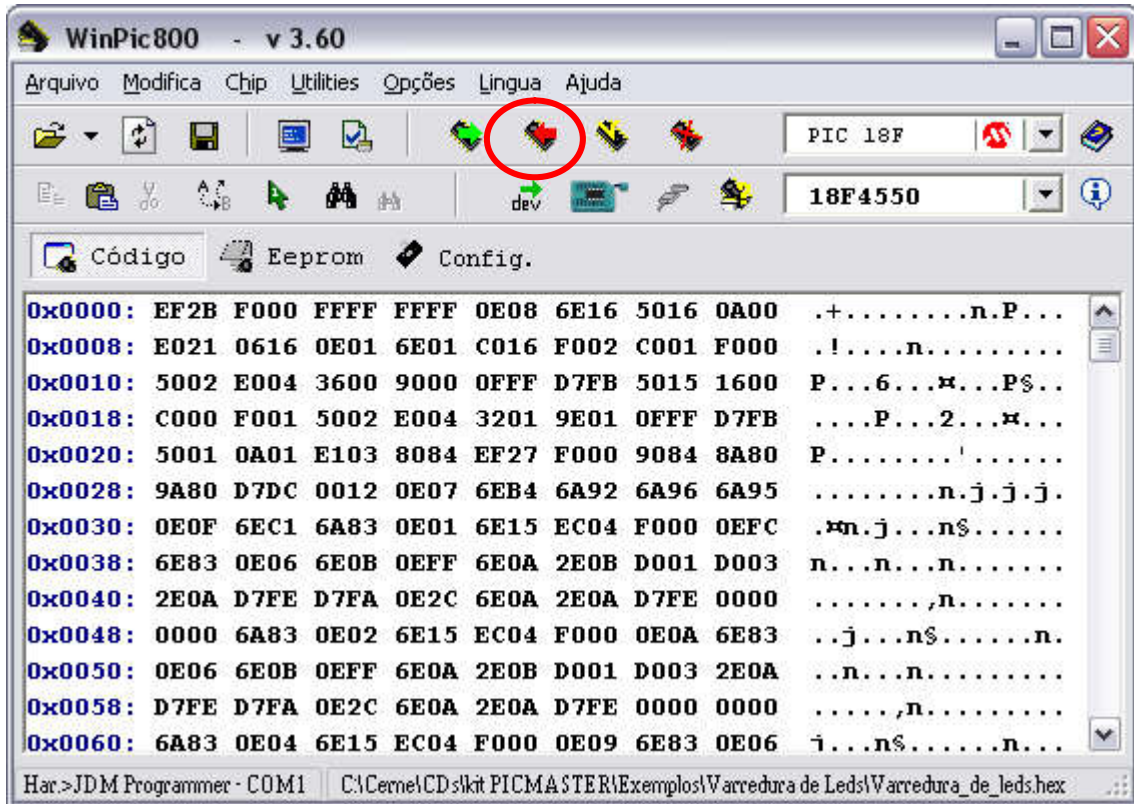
WinPic800 - v 3.60

Arquivo Modifica Chip Utilities Opções Lingua Ajuda

PIC 18F

dev

18F4550

Código Eeprom Config.

| | | | | | | | | | |
|---|---|---|---|---|---|---|---|---|---|
| 0x0000: | EF2B | F000 | FFFF | FFFF | 0E08 | 6E16 | 5016 | 0A00 | .+........n.P... |
| 0x0008: | E021 | 0616 | 0E01 | 6E01 | C016 | F002 | C001 | F000 | .!....n......... |
| 0x0010: | 5002 | E004 | 3600 | 9000 | 0FFF | D7FB | 5015 | 1600 | P...6...¤...P$.. |
| 0x0018: | C000 | F001 | 5002 | E004 | 3201 | 9E01 | 0FFF | D7FB | ....P...2...¤... |
| 0x0020: | 5001 | 0A01 | E103 | 8084 | EF27 | F000 | 9084 | 8A80 | P.......'...... |
| 0x0028: | 9A80 | D7DC | 0012 | 0E07 | 6EB4 | 6A92 | 6A96 | 6A95 | ........n.j.j.j. |
| 0x0030: | 0E0F | 6EC1 | 6A83 | 0E01 | 6E15 | EC04 | F000 | 0EFC | .¤n.j...n$...... |
| 0x0038: | 6E83 | 0E06 | 6E0B | 0EFF | 6E0A | 2E0B | D001 | D003 | n...n...n....... |
| 0x0040: | 2E0A | D7FE | D7FA | 0E2C | 6E0A | 2E0A | D7FE | 0000 | .......,n....... |
| 0x0048: | 0000 | 6A83 | 0E02 | 6E15 | EC04 | F000 | 0E0A | 6E83 | ..j...n$......n. |
| 0x0050: | 0E06 | 6E0B | 0EFF | 6E0A | 2E0B | D001 | D003 | 2E0A | ..n...n......... |
| 0x0058: | D7FE | D7FA | 0E2C | 6E0A | 2E0A | D7FE | 0000 | 0000 | .....,n......... |
| 0x0060: | 6A83 | 0E04 | 6E15 | EC04 | F000 | 0E09 | 6E83 | 0E06 | j...n$......n... |

Har.>JDM Programmer - COM1 C:\Cerne\CDs\kit PICMASTER\Exemplos\Varredura de Leds\Varredura_de_leds.hex